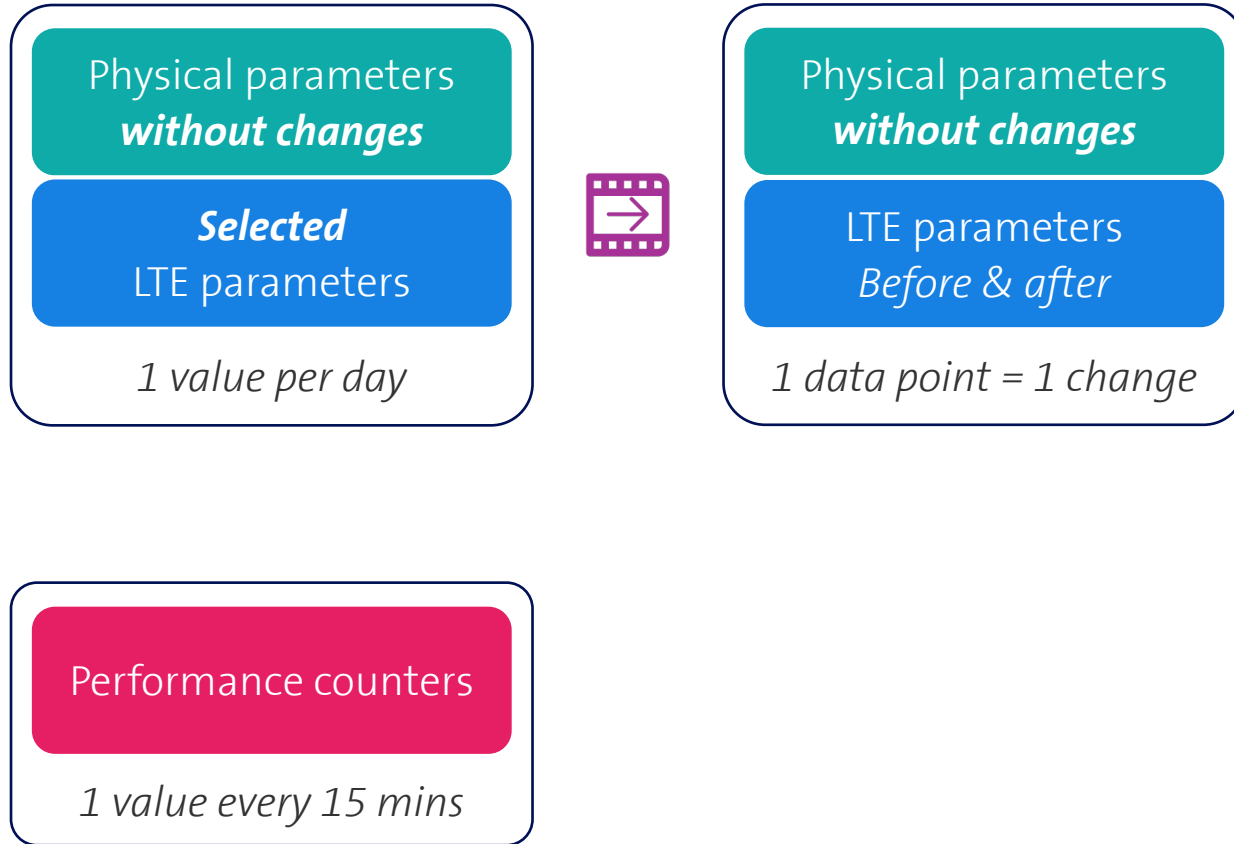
Physical parameters
*without changes*

*Selected*
LTE parameters

*1 value per day*

Physical parameters
*without changes*

LTE parameters
*Before & after*

*1 data point = 1 change*

Performance counters

*1 value every 15 mins*